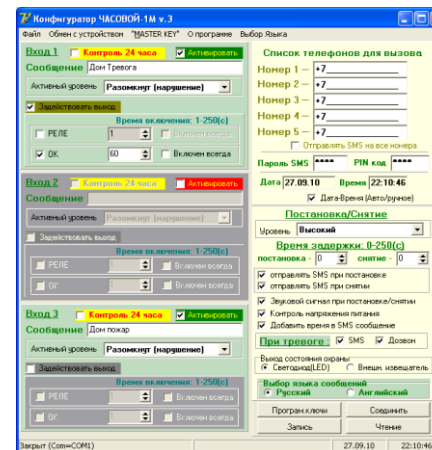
Конфигуратор ЧАСОВОЙ-1М v. 3

Файл Обмен с устройством "MASTER KEY" О программе Выбор Языка

Вход 1 Контроль 24 часа Активировать
Сообщение Дом Тревога
Активный уровень Разомкнут (нарушение)
Задействовать выход
Время включения: 1-250(с)
РЕЛЕ 1 Включен всегда
ОК 60 Включен всегда

Вход 2 Контроль 24 часа Активировать
Сообщение
Активный уровень Разомкнут (нарушение)
Задействовать выход
Время включения: 1-250(с)
РЕЛЕ Включен всегда
ОК Включен всегда

Вход 3 Контроль 24 часа Активировать
Сообщение Дом пожар
Активный уровень Разомкнут (нарушение)
Задействовать выход
Время включения: 1-250(с)
РЕЛЕ Включен всегда
ОК Включен всегда

Список телефонов для вызова
Номер 1 – +7
Номер 2 – +7
Номер 3 – +7
Номер 4 – +7
Номер 5 – +7
Отправлять SMS на все номера
Пароль SMS **** PIN код ****
Дата 27.09.10 Время 22:10:46
Дата-Время (Авто/ручное)

Постановка/Снятие
Уровень Высокий
Время задержки: 0-250(с)
постановка - 0 снятие - 0
отправлять SMS при постановке
отправлять SMS при снятии
Звуковой сигнал при постановке/снятии
Контроль напряжения питания
Добавить время в SMS сообщение
При тревоге SMS Дозвон
Выход состояния охраны
Светодиод(LED) Внешн. извещатель
Выбор языка сообщений
Русский Английский
Програм.ключи Соединить
Запись Чтение

Закрыт (Com=COM1) 27.09.10 22:10:46